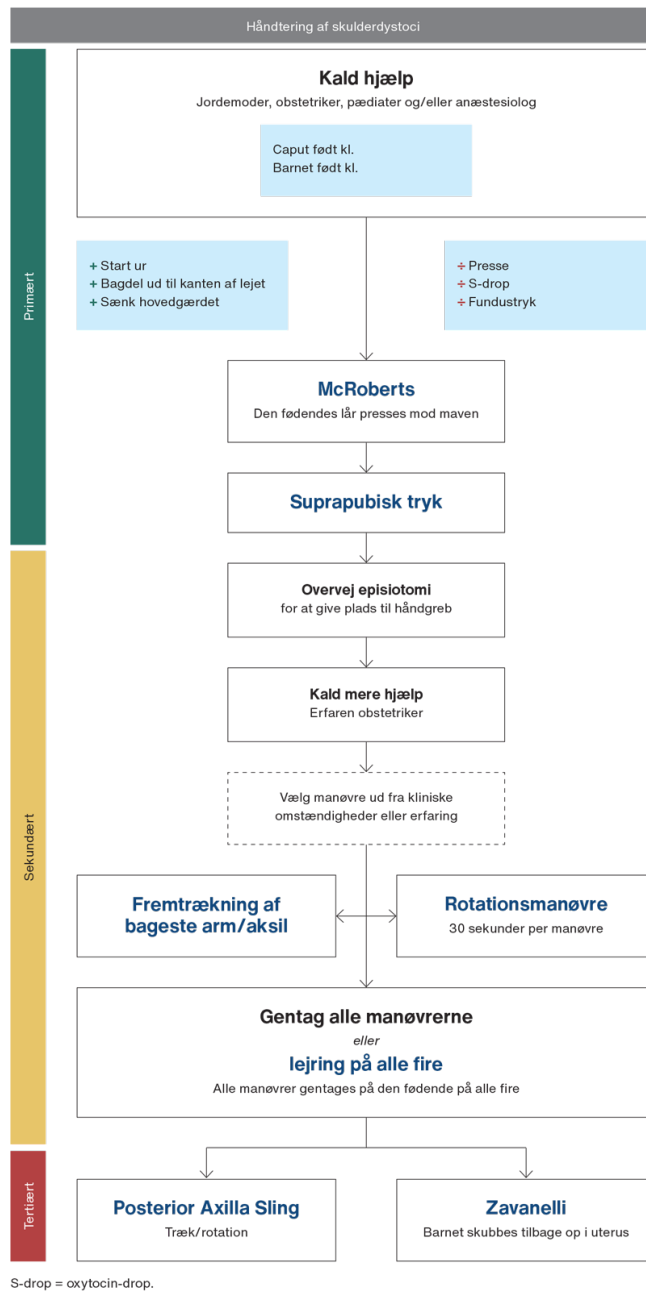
Håndtering af skulderdystoci

Primært

Kald hjælp
Jordemoder, obstetriker, pædiater og/eller anæstesiolog

Caput født kl.
Barnet født kl.

+ Start ur
+ Bagdel ud til kanten af lejet
+ Sænk hovedgærdet

÷ Presse
÷ S-drop
÷ Fundustryk

McRoberts
Den fødendes lår presses mod maven

Suprapubisk tryk

Sekundært

Overvej episiotomi
for at give plads til håndgreb

Kald mere hjælp
Erfaren obstetriker

Vælg manøvre ud fra kliniske omstændigheder eller erfaring

Fremtrækning af bageste arm/aksil

Rotationsmanøvre
30 sekunder per manøvre

Gentag alle manøvrerne
eller
lejring på alle fire
Alle manøvrer gentages på den fødende på alle fire

Tertiært

Posterior Axilla Sling
Træk/rotation

Zavanelli
Barnet skubbes tilbage op i uterus

S-drop = oxytocin-drop.